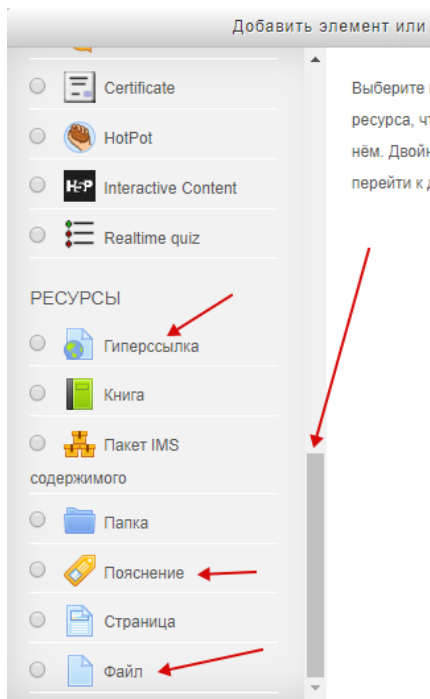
Добавить элемент или

Certificate

HotPot

H5P Interactive Content

Realtime quiz

РЕСУРСЫ

Гиперссылка

Книга

Пакет IMS содержимого

Папка

Пояснение

Страница

Файл

Выберите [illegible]
ресурса, чт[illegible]
нём. Двойн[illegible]
перейти к д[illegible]